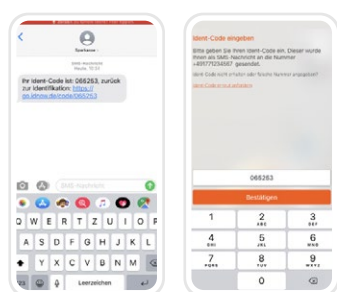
Sparkasse

SMS-Nachricht
Heute, 10:51

Ihr Ident-Code ist: 066263, zurück zur Identifikation: https://go.idnow.de/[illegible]/066263

SMS-Nachricht

Q W E R T Z U I O P Ü
A S D F G H J K L Ö Ä
Y X C V B N M
123 Leerzeichen

Ident-Code eingeben

Bitte geben Sie Ihren Ident-Code ein. Dieser wurde Ihnen als SMS-Nachricht an die Nummer +491771234567 gesendet.

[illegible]

066263

Bestätigen

1
2 ABC
3 DEF
4 GHI
5 JKL
6 MNO
7 PQRS
8 TUV
9 WXYZ
0